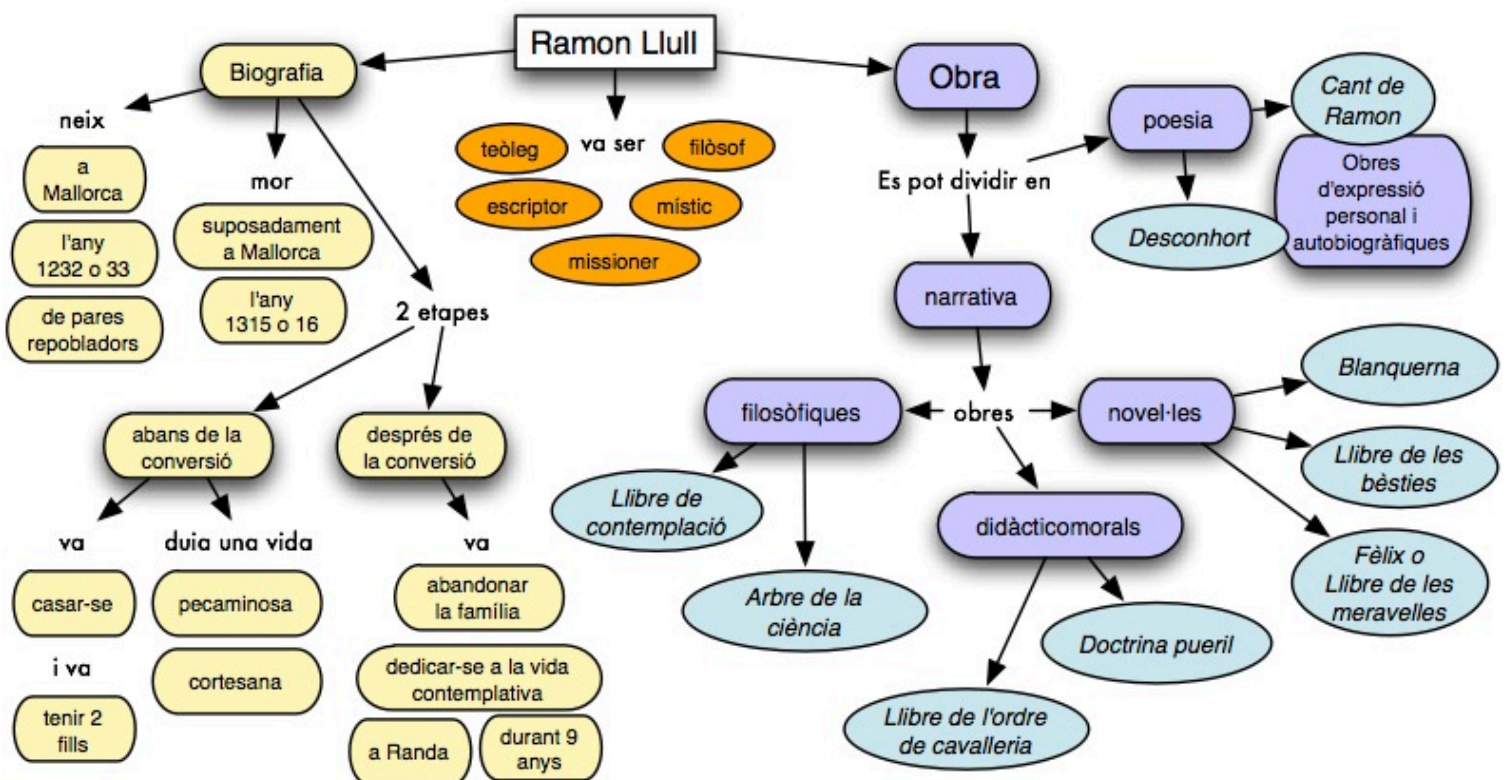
Ramon Llull

Biografia

neix

a Mallorca

l'any 1232 o 33

de pares repobladors

mor

suposadament a Mallorca

l'any 1315 o 16

2 etapes

abans de la conversió

va

casar-se

i va

tenir 2 fills

duia una vida

pecaminosa

cortesana

després de la conversió

va

abandonar la família

dedicar-se a la vida contemplativa

a Randa

durant 9 anys

va ser

teòleg

filòsof

escriptor

místic

missioner

Obra

Es pot dividir en

poesia

Cant de Ramon

Obres d'expressió personal i autobiogràfiques

Desconhort

narrativa

obres

filosòfiques

Llibre de contemplació

Arbre de la ciència

novel·les

Blanquerna

Llibre de les bèsties

Fèlix o Llibre de les meravelles

didàcticomorals

Doctrina pueril

Llibre de l'ordre de cavalleria